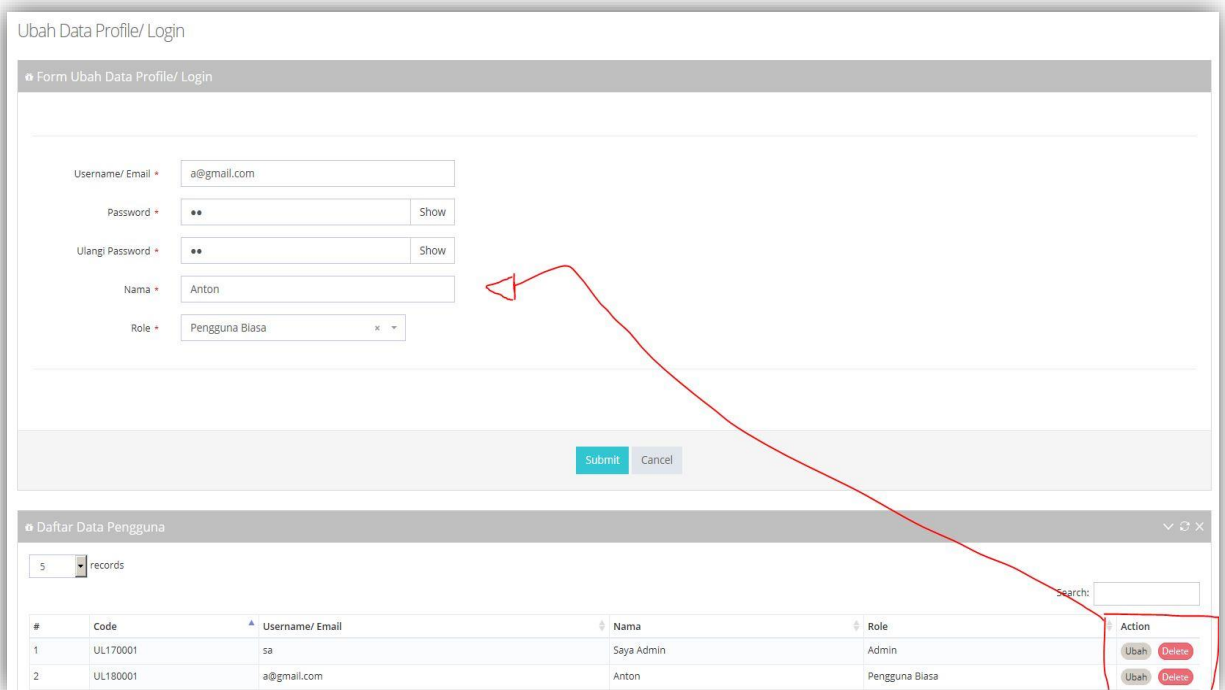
Ubah Data Profile/ Login

Form Ubah Data Profile/ Login

Username/ Email * a@gmail.com

Password * •• Show

Ulangi Password * •• Show

Nama * Anton

Role * Pengguna Biasa

Submit Cancel

Daftar Data Pengguna

5 records

Search:

| # | Code | Username/ Email | Nama | Role | Action |
|---|---|---|---|---|---|
| 1 | UL170001 | sa | Saya Admin | Admin | Ubah Delete |
| 2 | UL180001 | a@gmail.com | Anton | Pengguna Biasa | Ubah Delete |